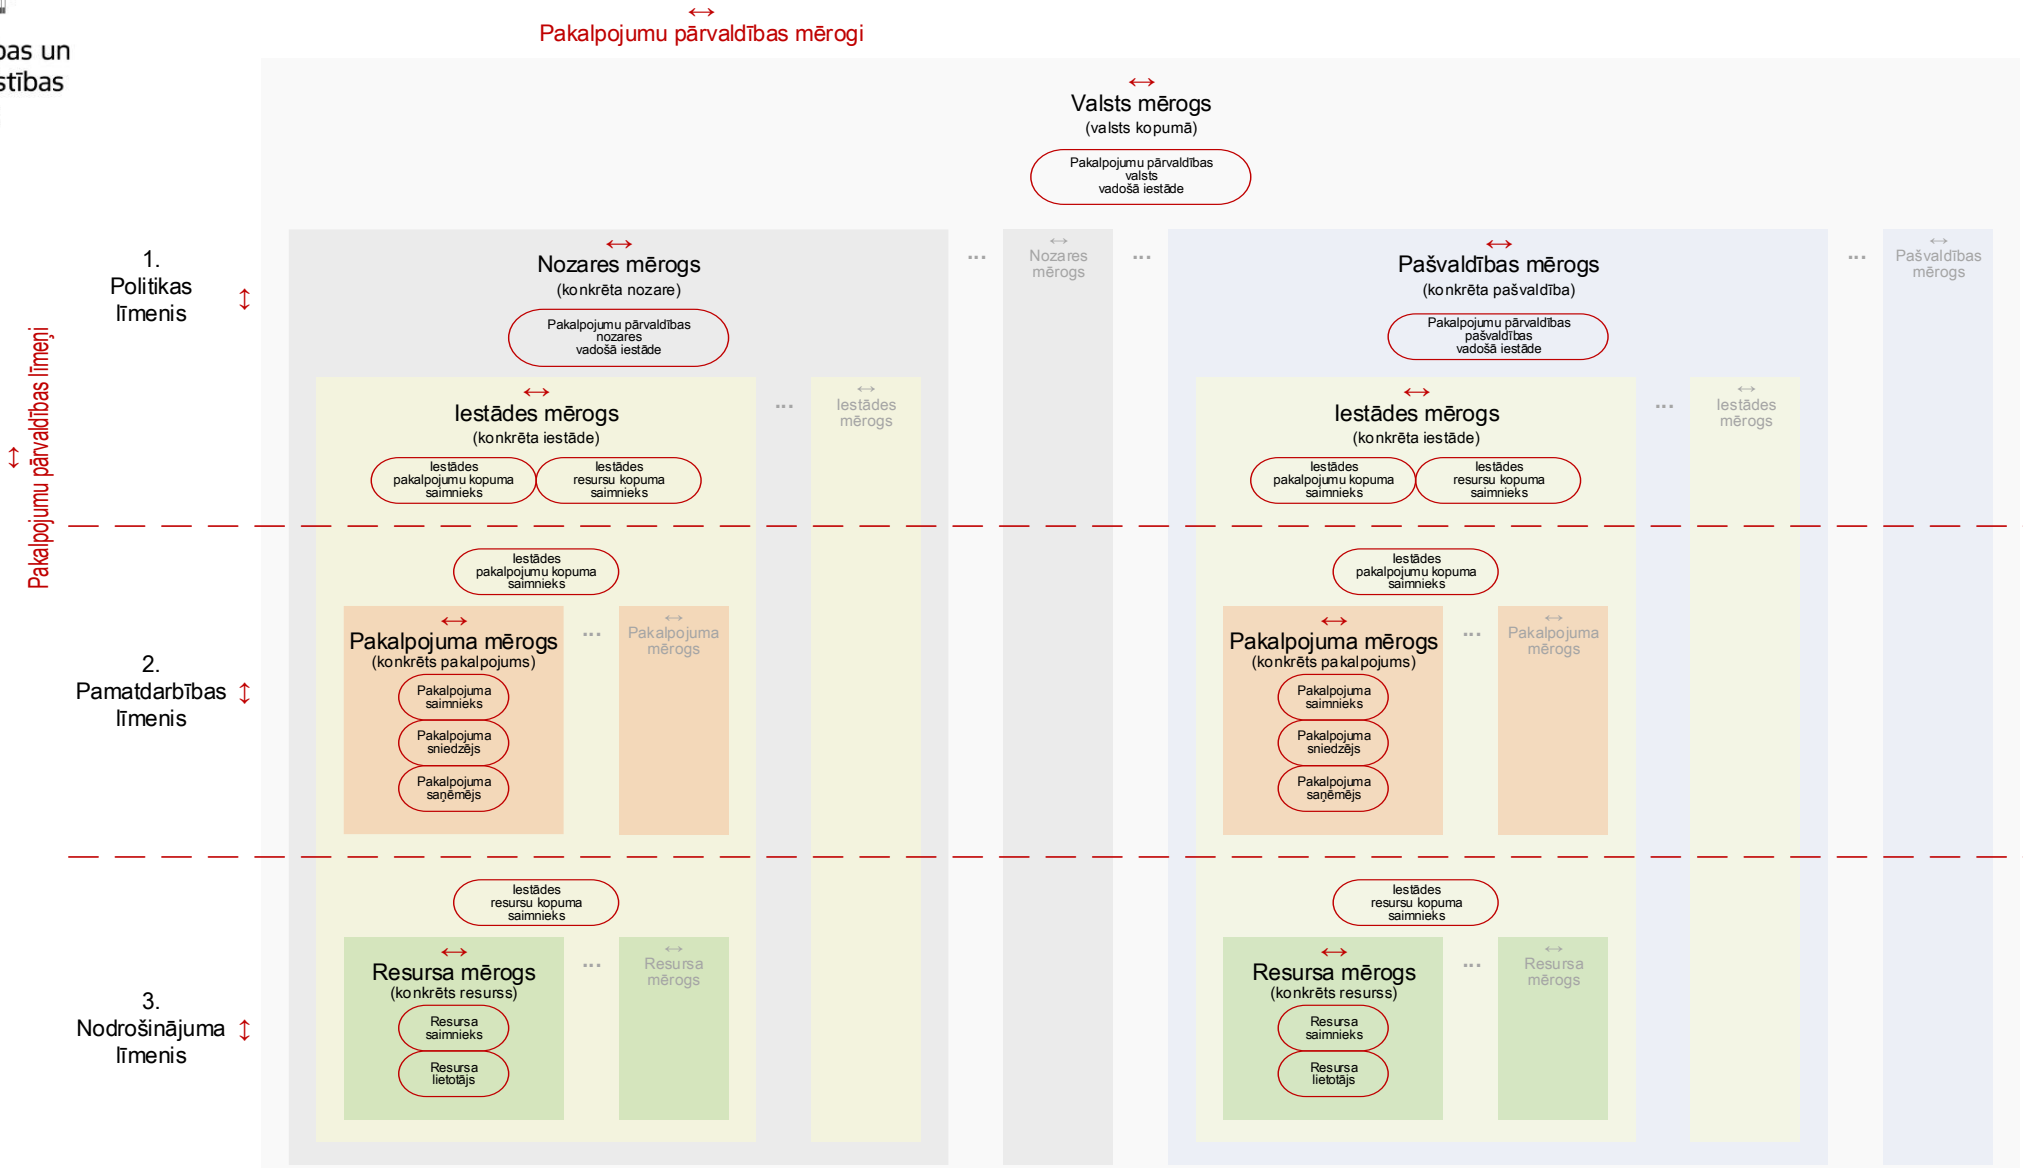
bas un
stības

↔
Pakalpojumu pārvaldības mērogi

↔
Valsts mērogs
(valsts kopumā)

Pakalpojumu pārvaldības valsts vadošā iestāde

1.
Politikas līmenis ↕

↕
Pakalpojumu pārvaldības līmeņi

↔
Nozares mērogs
(konkrēta nozare)

Pakalpojumu pārvaldības nozares vadošā iestāde

...

↔
Nozares mērogs

...

↔
Pašvaldības mērogs
(konkrēta pašvaldība)

Pakalpojumu pārvaldības pašvaldības vadošā iestāde

...

↔
Pašvaldības mērogs

↔
Iestādes mērogs
(konkrēta iestāde)

Iestādes pakalpojumu kopuma saimnieks

Iestādes resursu kopuma saimnieks

...

↔
Iestādes mērogs

↔
Iestādes mērogs
(konkrēta iestāde)

Iestādes pakalpojumu kopuma saimnieks

Iestādes resursu kopuma saimnieks

...

↔
Iestādes mērogs

Iestādes pakalpojumu kopuma saimnieks

Iestādes pakalpojumu kopuma saimnieks

2.
Pamatdarbības līmenis ↕

↔
Pakalpojuma mērogs
(konkrēts pakalpojums)

Pakalpojuma saimnieks

Pakalpojuma sniedzējs

Pakalpojuma saņēmējs

...

↔
Pakalpojuma mērogs

↔
Pakalpojuma mērogs
(konkrēts pakalpojums)

Pakalpojuma saimnieks

Pakalpojuma sniedzējs

Pakalpojuma saņēmējs

...

↔
Pakalpojuma mērogs

Iestādes resursu kopuma saimnieks

Iestādes resursu kopuma saimnieks

3.
Nodrošinājuma līmenis ↕

↔
Resursa mērogs
(konkrēts resurss)

Resursa saimnieks

Resursa lietotājs

...

↔
Resursa mērogs

↔
Resursa mērogs
(konkrēts resurss)

Resursa saimnieks

Resursa lietotājs

...

↔
Resursa mērogs